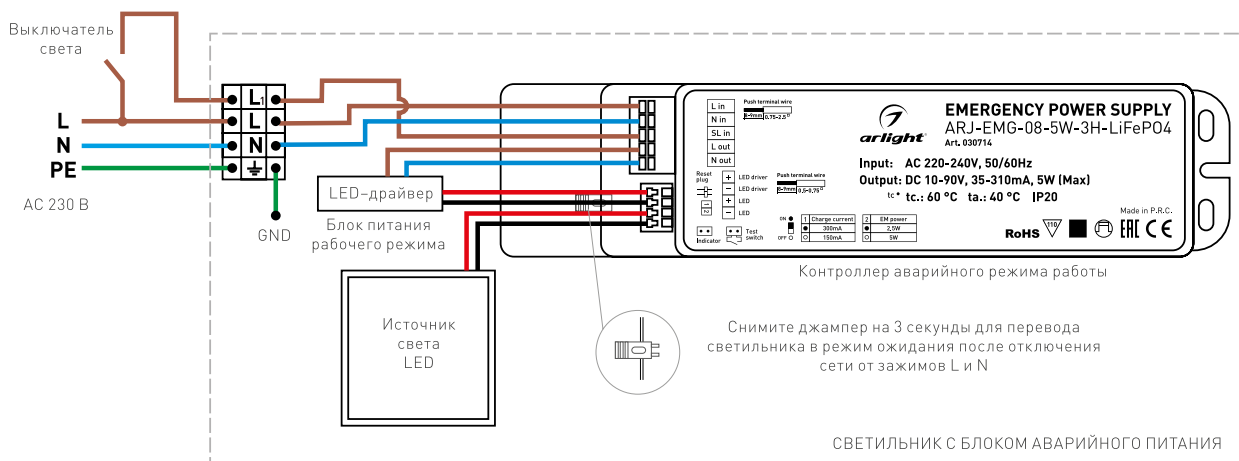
Выключатель света

L
N
PE

AC 230 В

$L_1$
L
N

GND

LED-драйвер

Блок питания рабочего режима

Источник света LED

L in
N in
SL in
L out
N out

Push terminal wire
8~9mm 0,75~2,5

Reset plug

LED driver
LED driver
LED
LED

Push terminal wire
8~9mm 0,5~0,75

Indicator

Test switch

| 1 | Charge current | 2 | EM power |
|---|---|---|---|
| ON | 300mA | | 2,5W |
| OFF | 150mA | | 5W |

arlight

EMERGENCY POWER SUPPLY
ARJ-EMG-08-5W-3H-LiFePO4
Art. 030714

Input: AC 220-240V, 50/60Hz
Output: DC 10-90V, 35-310mA, 5W (Max)
tc: 60 °C ta.: 40 °C IP20

Made in P.R.C.

RoHS 110 EAC CE

Контроллер аварийного режима работы

Снимите джампер на 3 секунды для перевода светильника в режим ожидания после отключения сети от зажимов L и N

СВЕТИЛЬНИК С БЛОКОМ АВАРИЙНОГО ПИТАНИЯ